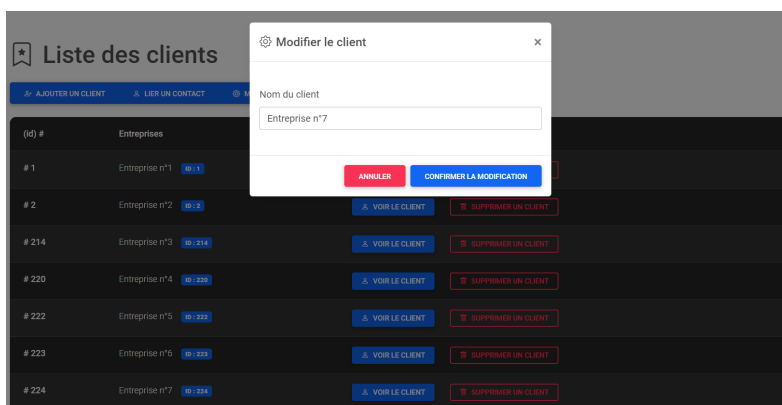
Liste des clients

AJOUTER UN CLIENT   LIER UN CONTACT   M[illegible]

| (id) # | Entreprises | | |
|---|---|---|---|
| # 1 | Entreprise n°1 ID : 1 | | |
| # 2 | Entreprise n°2 ID : 2 | VOIR LE CLIENT | SUPPRIMER UN CLIENT |
| # 214 | Entreprise n°3 ID : 214 | VOIR LE CLIENT | SUPPRIMER UN CLIENT |
| # 220 | Entreprise n°4 ID : 220 | VOIR LE CLIENT | SUPPRIMER UN CLIENT |
| # 222 | Entreprise n°5 ID : 222 | VOIR LE CLIENT | SUPPRIMER UN CLIENT |
| # 223 | Entreprise n°6 ID : 223 | VOIR LE CLIENT | SUPPRIMER UN CLIENT |
| # 224 | Entreprise n°7 ID : 224 | VOIR LE CLIENT | SUPPRIMER UN CLIENT |

Modifier le client ×

Nom du client

Entreprise n°7

ANNULER   CONFIRMER LA MODIFICATION